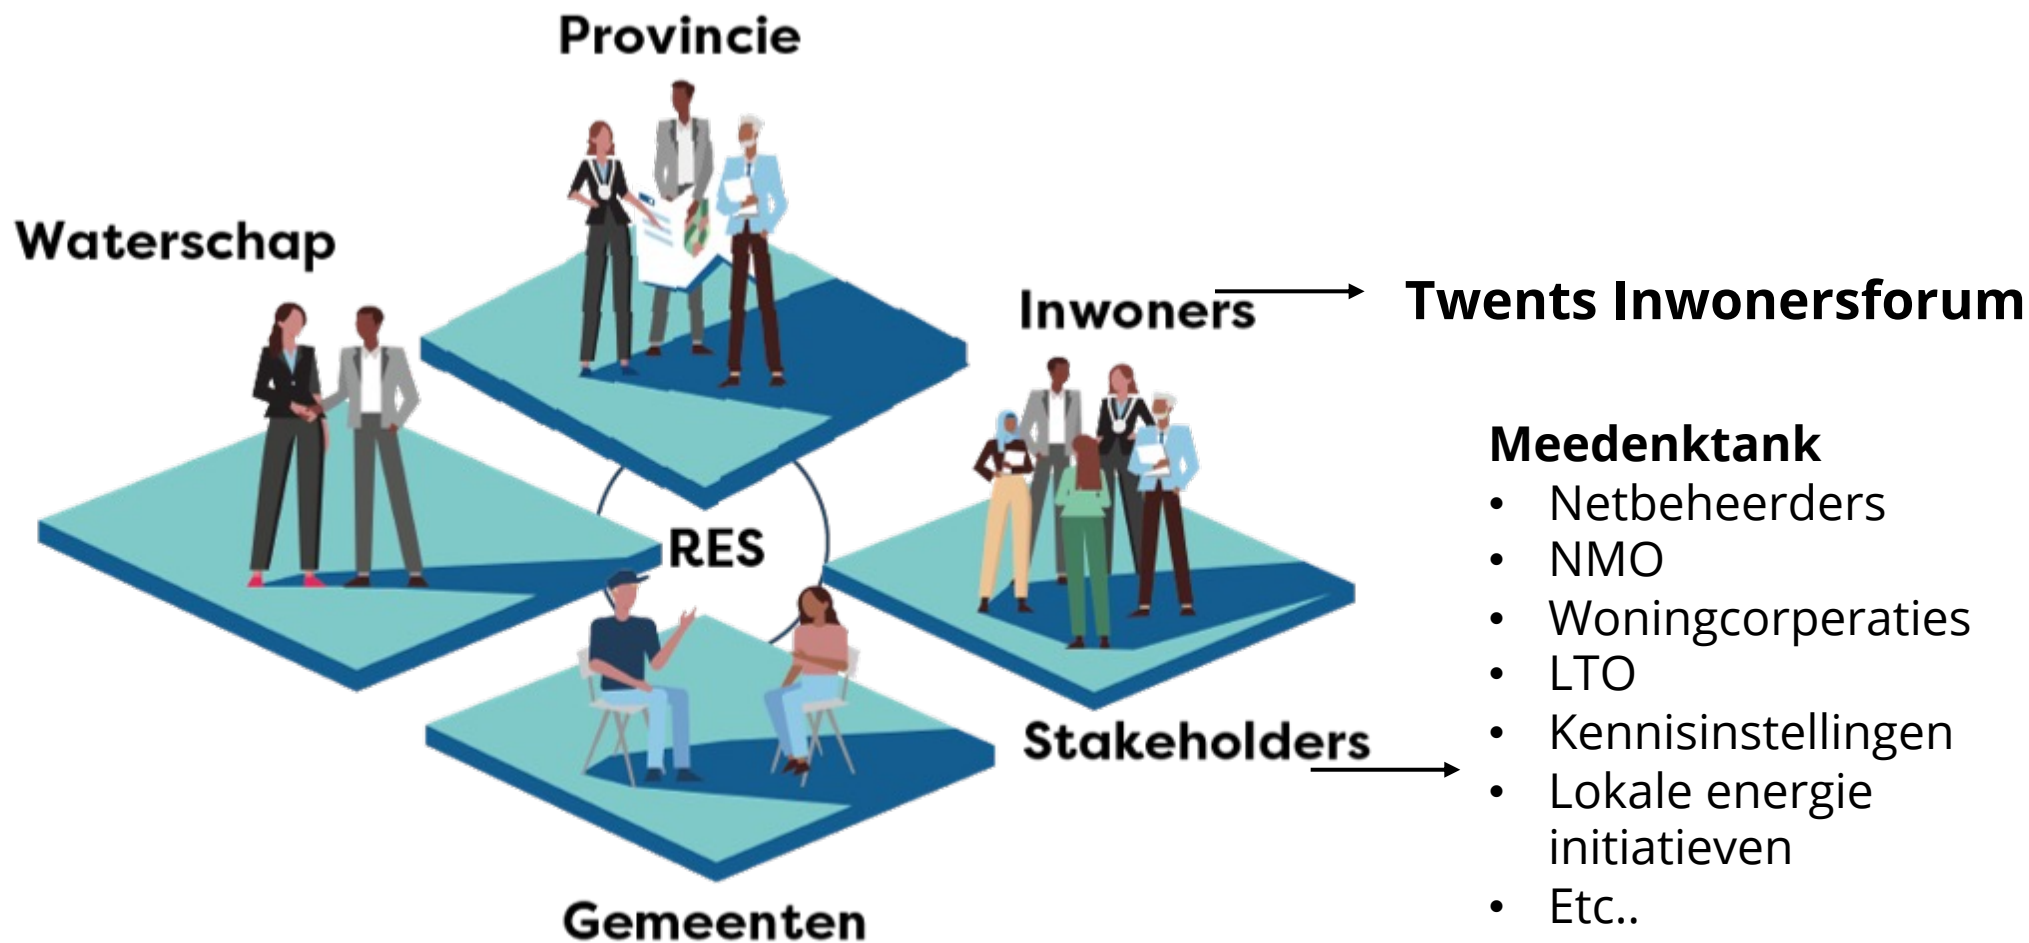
Provincie

Waterschap

Inwoners

Twents Inwonersforum

RES

Stakeholders

Gemeenten

**Meedenktank**
- Netbeheerders
- NMO
- Woningcorperaties
- LTO
- Kennisinstellingen
- Lokale energie initiatieven
- Etc..